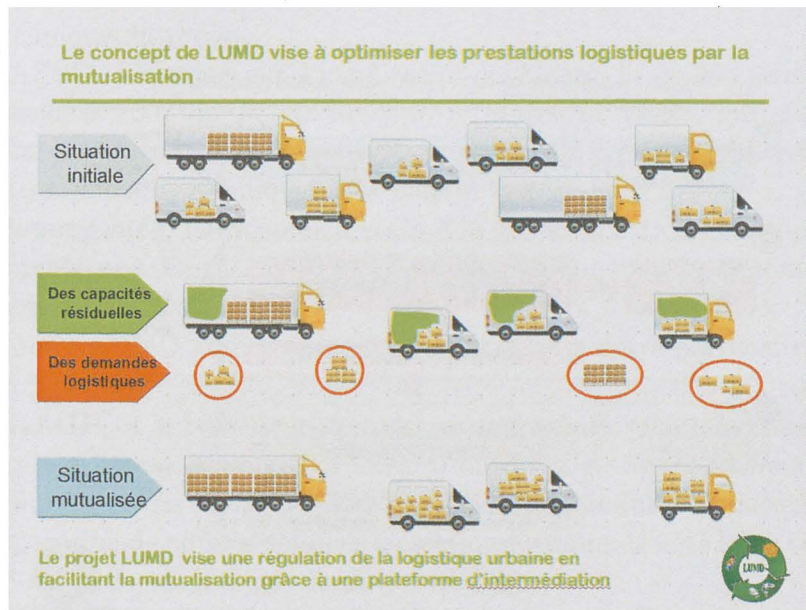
Le concept de LUMD vise à optimiser les prestations logistiques par la mutualisation

Situation initiale

Des capacités résiduelles

Des demandes logistiques

Situation mutualisée

Le projet LUMD vise une régulation de la logistique urbaine en facilitant la mutualisation grâce à une plateforme d'intermédiation

LUMD